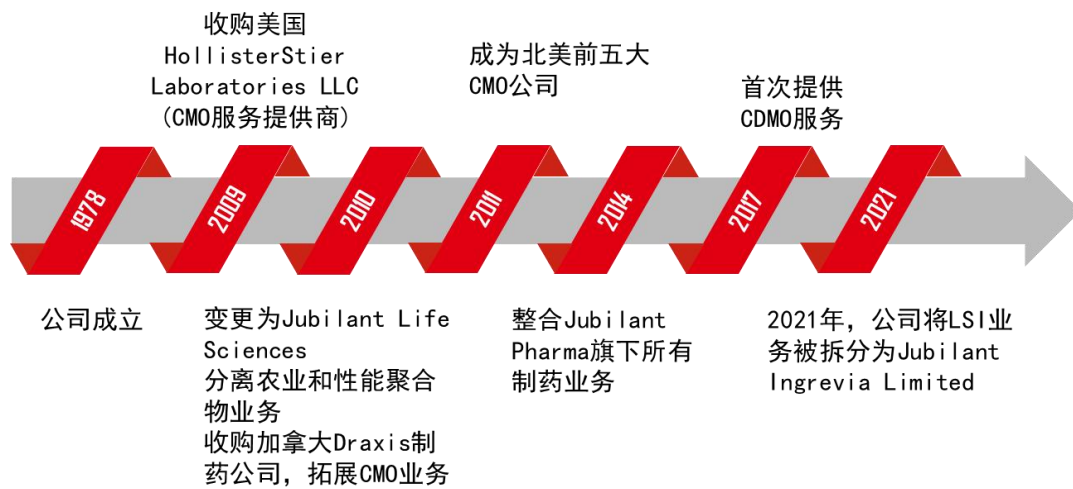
收购美国
HollisterStier
Laboratories LLC
(CMO服务提供商)

成为北美前五大
CMO公司

首次提供
CDMO服务

1978

2009

2010

2011

2014

2017

2021

公司成立

变更为Jubilant Life Sciences
分离农业和性能聚合物业务
收购加拿大Draxis制药公司，拓展CMO业务

整合Jubilant Pharma旗下所有制药业务

2021年，公司将LSI业务被拆分为Jubilant Ingrevia Limited